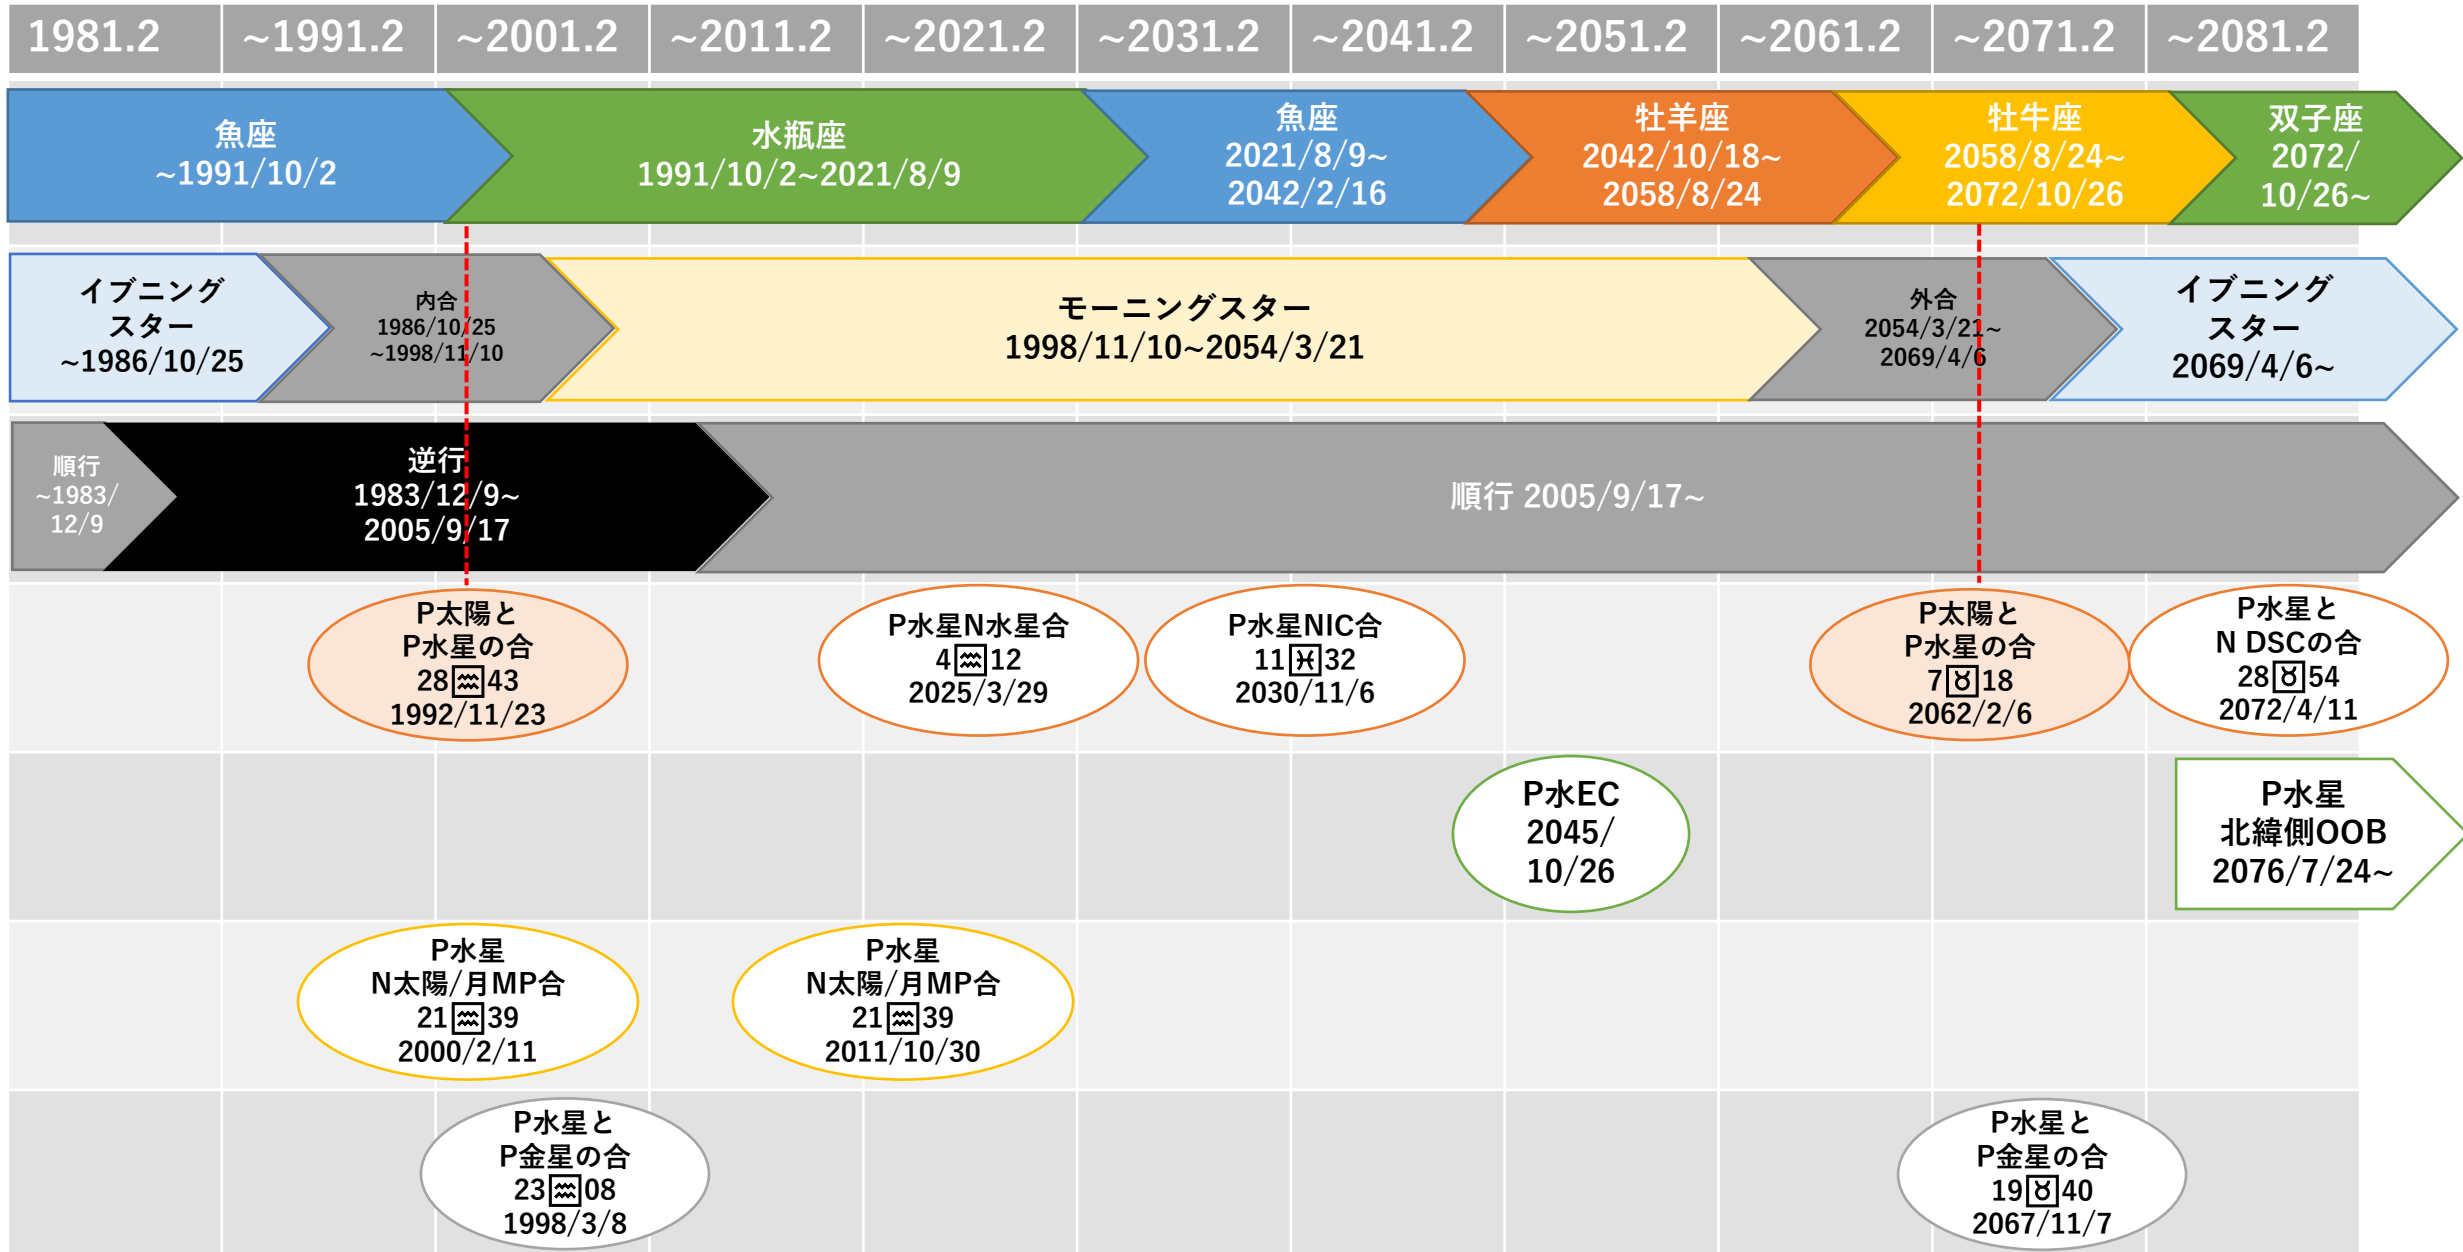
| 1981.2 | ~1991.2 | ~2001.2 | ~2011.2 | ~2021.2 | ~2031.2 | ~2041.2 | ~2051.2 | ~2061.2 | ~2071.2 | ~2081.2 |
|---|---|---|---|---|---|---|---|---|---|---|

魚座
~1991/10/2

水瓶座
1991/10/2~2021/8/9

魚座
2021/8/9~
2042/2/16

牡羊座
2042/10/18~
2058/8/24

牡牛座
2058/8/24~
2072/10/26

双子座
2072/
10/26~

イブニング
スター
~1986/10/25

内合
1986/10/25
~1998/11/10

モーニングスター
1998/11/10~2054/3/21

外合
2054/3/21~
2069/4/6

イブニング
スター
2069/4/6~

順行
~1983/
12/9

逆行
1983/12/9~
2005/9/17

順行 2005/9/17~

P太陽と
P水星の合
28♒43
1992/11/23

P水星N水星合
4♒12
2025/3/29

P水星NIC合
11♓32
2030/11/6

P太陽と
P水星の合
7♉18
2062/2/6

P水星と
N DSCの合
28♉54
2072/4/11

P水EC
2045/
10/26

P水星
北緯側OOB
2076/7/24~

P水星
N太陽/月MP合
21♒39
2000/2/11

P水星
N太陽/月MP合
21♒39
2011/10/30

P水星と
P金星の合
23♒08
1998/3/8

P水星と
P金星の合
19♉40
2067/11/7